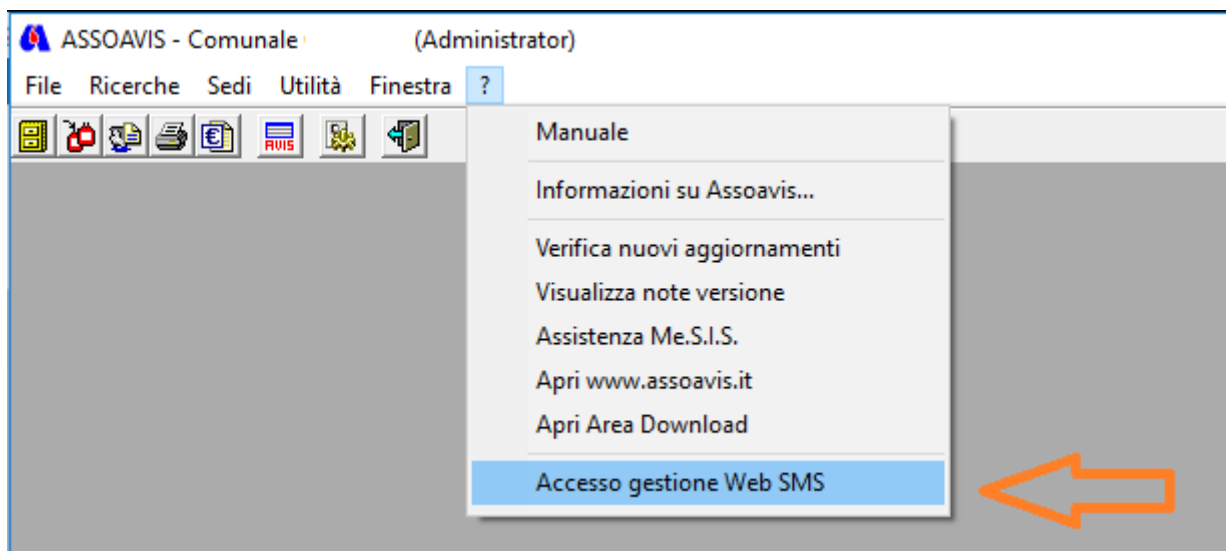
ASSOAVIS - Comunale (Administrator)

File Ricerche Sedi Utilità Finestra ?

AVIS

Manuale

Informazioni su Assoavis...

Verifica nuovi aggiornamenti

Visualizza note versione

Assistenza Me.S.I.S.

Apri www.assoavis.it

Apri Area Download

Accesso gestione Web SMS